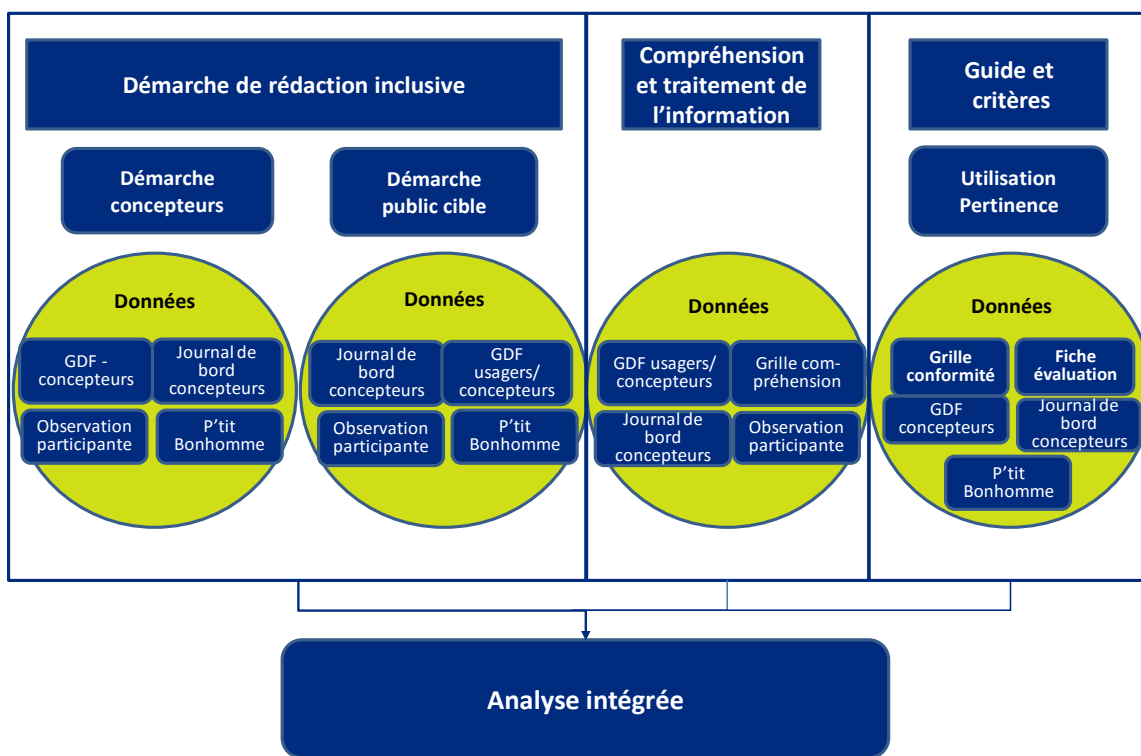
Démarche de rédaction inclusive

Démarche concepteurs

Démarche public cible

Données

GDF - concepteurs

Journal de bord concepteurs

Observation participante

P'tit Bonhomme

Données

Journal de bord concepteurs

GDF usagers/ concepteurs

Observation participante

P'tit Bonhomme

Compréhension et traitement de l'information

Données

GDF usagers/ concepteurs

Grille compréhension

Journal de bord concepteurs

Observation participante

Guide et critères

Utilisation Pertinence

Données

Grille conformité

Fiche évaluation

GDF concepteurs

Journal de bord concepteurs

P'tit Bonhomme

Analyse intégrée